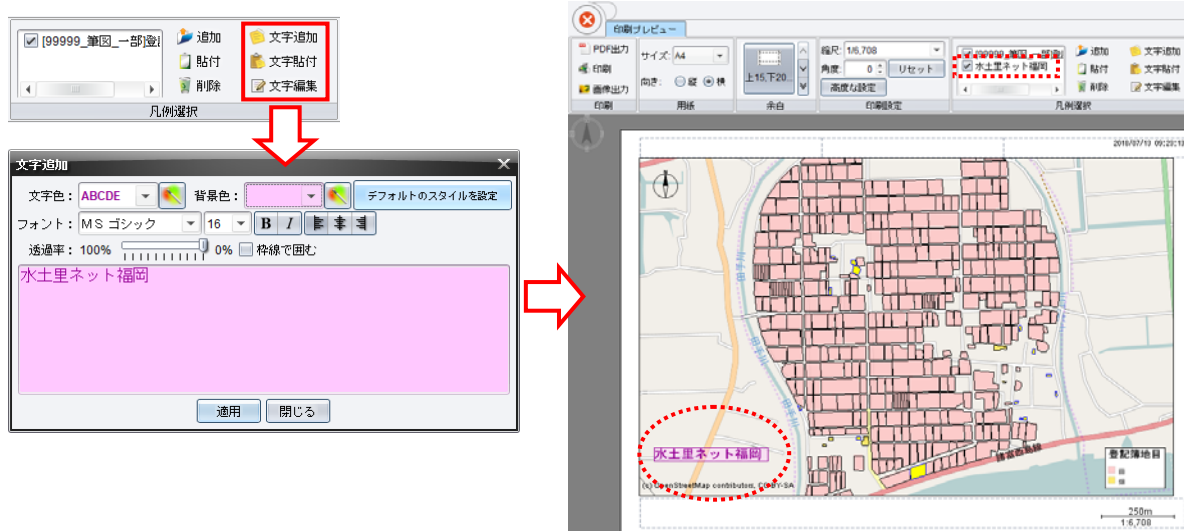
[99999_筆図_一部]
追加
貼付
削除
文字追加
文字貼付
文字編集
凡例選択

文字追加
文字色： ABCDE
背景色：
デフォルトのスタイルを設定
フォント： MS ゴシック 16 B I
透過率： 100% 0% 枠線で囲む
水土里ネット福岡
適用 閉じる

印刷プレビュー
PDF出力
印刷
画像出力
印刷
サイズ: A4
向き: 縦 横
用紙
上15,下20...
余白
縮尺: 1/6,708
角度: 0 リセット
高度な設定
印刷設定
99999_筆図_一部
水土里ネット福岡
追加
貼付
削除
文字追加
文字貼付
文字編集
凡例選択

2018/07/13 09:29:13
水土里ネット福岡
(c) OpenStreetMap contributors, CC-BY-SA
登記簿地目
250m
1:6,708